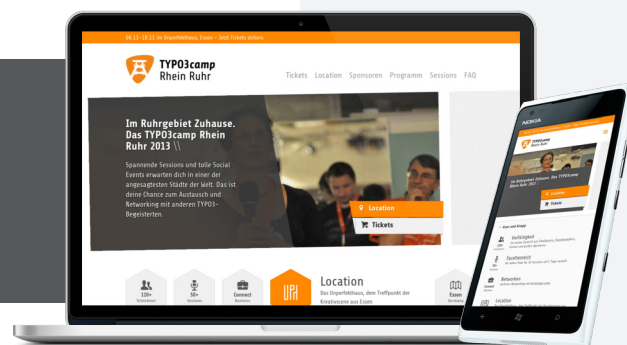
08.11.–10.11 im Unperfekthaus, Essen – Jetzt Tickets sichern

TYPO3camp Rhein Ruhr

Tickets Location Sponsoren Programm Sessions FAQ

Im Ruhrgebiet Zuhause. Das TYPO3camp Rhein Ruhr 2013 \\

Spannende Sessions und tolle Social Events erwarten dich in einer der angesagtesten Städte der Welt. Das ist deine Chance zum Austausch und Networking mit anderen TYPO3-Begeisterten.

Location

Tickets

110+ Teilnehmer

50+ Sessions

Connect Business

Location

Das Unperfekthaus, dem Treffpunkt der Kreativszene aus Essen

Essen

NOKIA

Im Ruhrgebiet Zuhause. Das TYPO3camp Rhein Ruhr 2013

Location

Tickets

Kurz und Knapp

Verfügbarkeit

Facettenreich

Netzwerken

Location